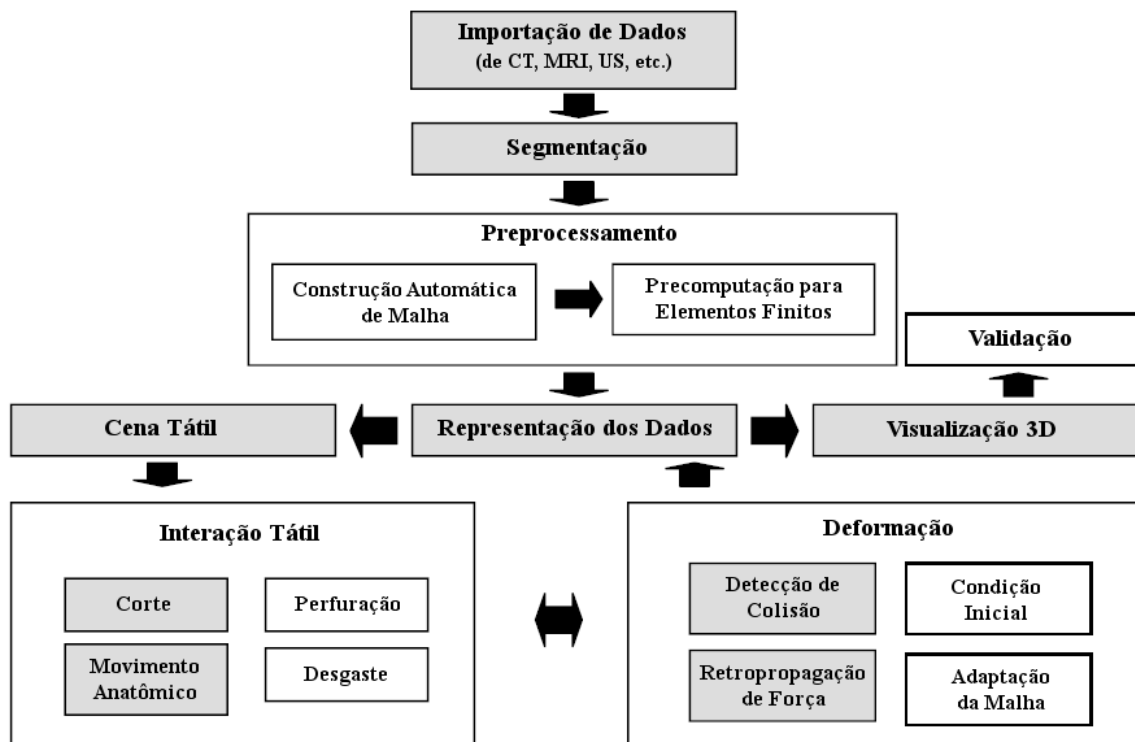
Importação de Dados
(de CT, MRI, US, etc.)

Segmentação

Preprocessamento

Construção Automática de Malha

Precomputação para Elementos Finitos

Validação

Cena Tátil

Representação dos Dados

Visualização 3D

Interação Tátil

Corte

Perfuração

Movimento Anatômico

Desgaste

Deformação

Detecção de Colisão

Condição Inicial

Retropropagação de Força

Adaptação da Malha